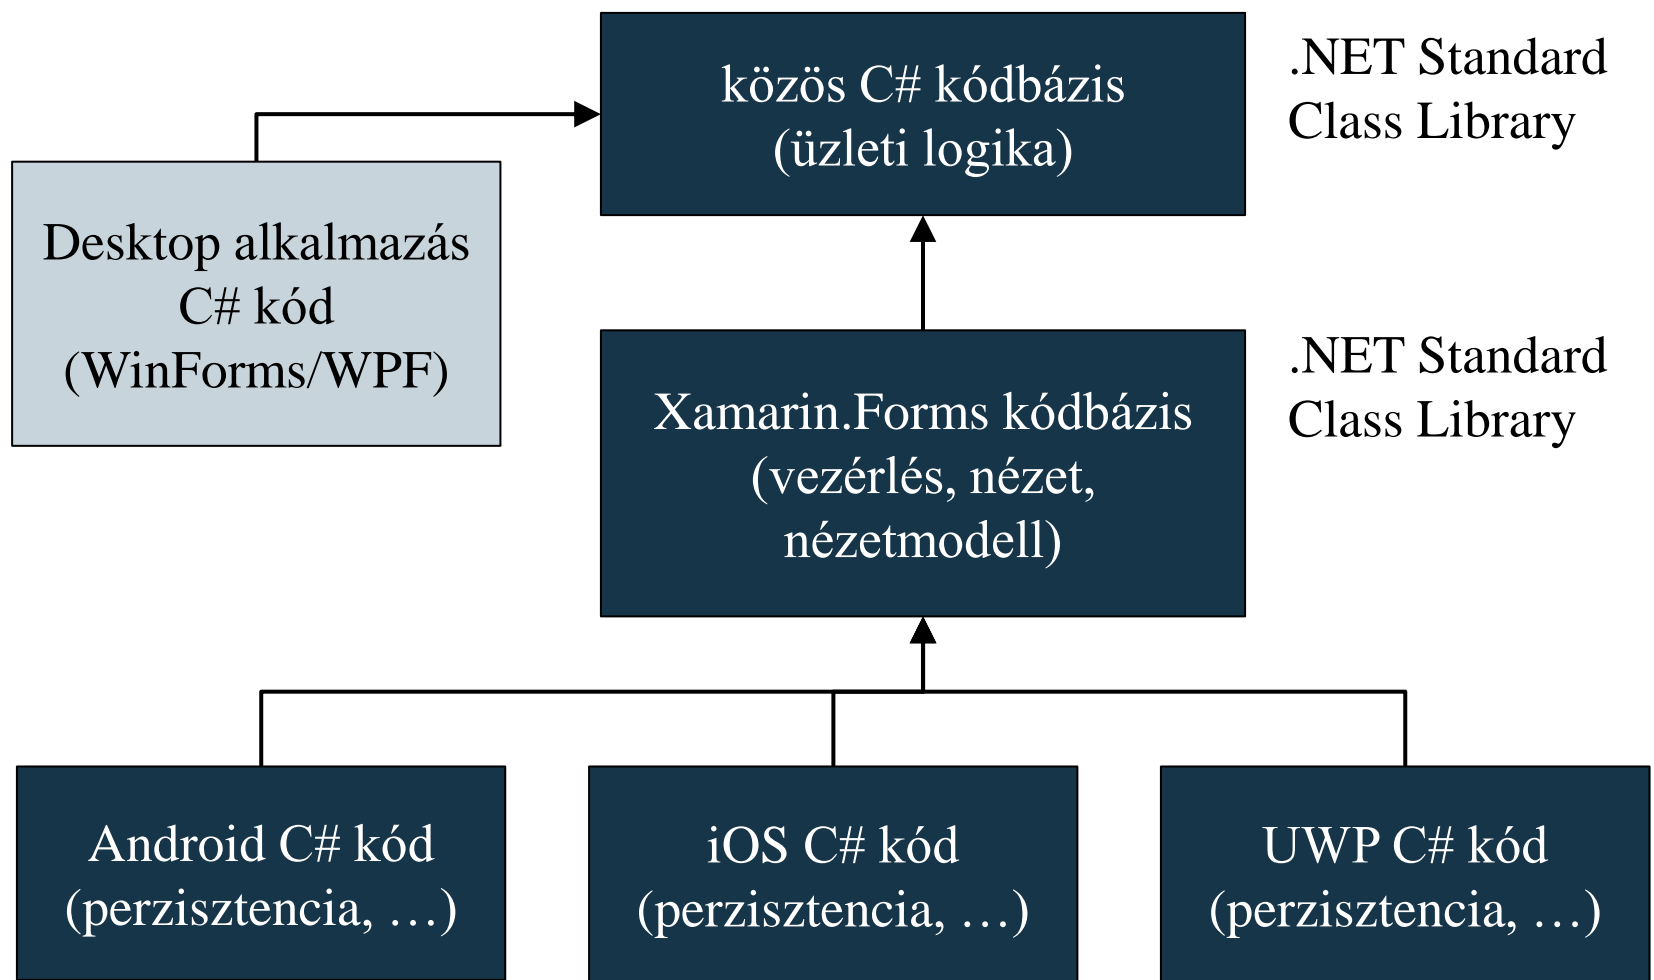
közös C# kódbázis
(üzleti logika)

.NET Standard
Class Library

Desktop alkalmazás
C# kód
(WinForms/WPF)

Xamarin.Forms kódbázis
(vezérlés, nézet, nézetmodell)

.NET Standard
Class Library

Android C# kód
(perzisztencia, …)

iOS C# kód
(perzisztencia, …)

UWP C# kód
(perzisztencia, …)